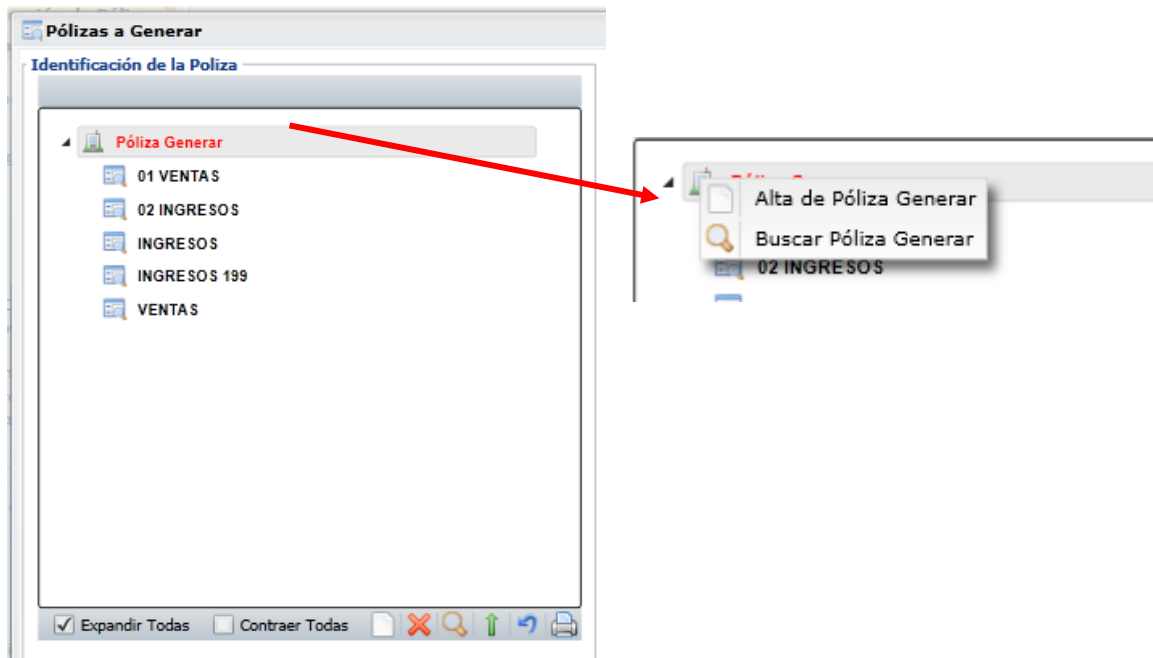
Pólizas a Generar

Identificación de la Poliza

Póliza Generar

01 VENTAS

02 INGRESOS

INGRESOS

INGRESOS 199

VENTAS

Expandir Todas

Contraer Todas

Alta de Póliza Generar

Buscar Póliza Generar

02 INGRESOS